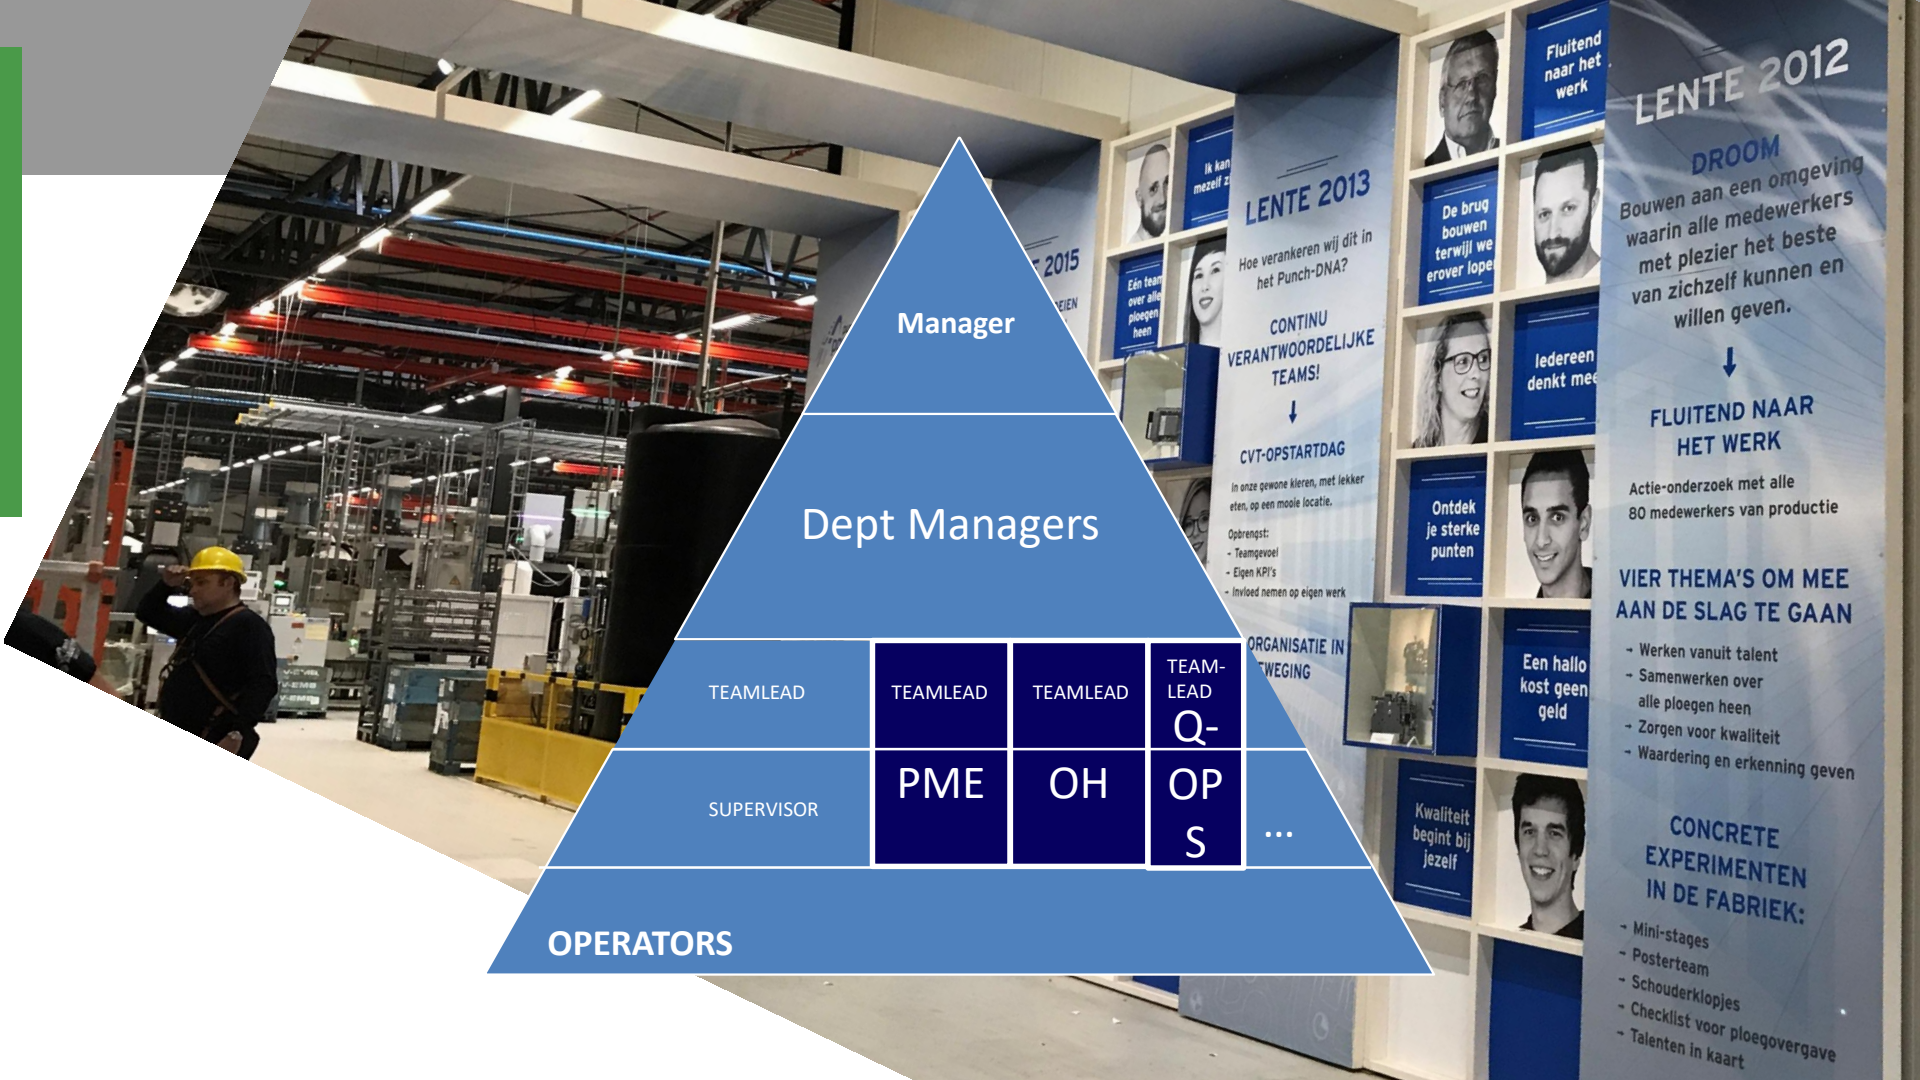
Manager

Dept Managers

| TEAMLEAD | TEAMLEAD | TEAMLEAD | TEAM-LEAD Q- |
|---|---|---|---|
| SUPERVISOR | PME | OH | OP S |

...

OPERATORS

LENTE 2012

DROOM
Bouwen aan een omgeving waarin alle medewerkers met plezier het beste van zichzelf kunnen en willen geven.

FLUITEND NAAR HET WERK
Actie-onderzoek met alle 80 medewerkers van productie

VIER THEMA'S OM MEE AAN DE SLAG TE GAAN
- Werken vanuit talent
- Samenwerken over alle ploegen heen
- Zorgen voor kwaliteit
- Waardering en erkenning geven

CONCRETE EXPERIMENTEN IN DE FABRIEK:
- Mini-stages
- Posterteam
- Schouderklopjes
- Checklist voor ploegovergave
- Talenten in kaart

LENTE 2013
Hoe verankeren wij dit in het Punch-DNA?

CONTINU VERANTWOORDELIJKE TEAMS!

CVT-OPSTARTDAG
In onze gewone kleren, met lekker eten, op een mooie locatie.
Opbrengst:
- Teamgevoel
- Eigen KPI's
- Invloed nemen op eigen werk

ORGANISATIE IN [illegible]WEGING

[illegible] 2015

Fluitend naar het werk

De brug bouwen terwijl we erover lope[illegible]

Iedereen denkt mee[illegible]

Ontdek je sterke punten

Een hallo kost geen geld

Kwaliteit begint bij jezelf

Ik kan mezelf z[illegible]

Eén team over alle ploegen heen